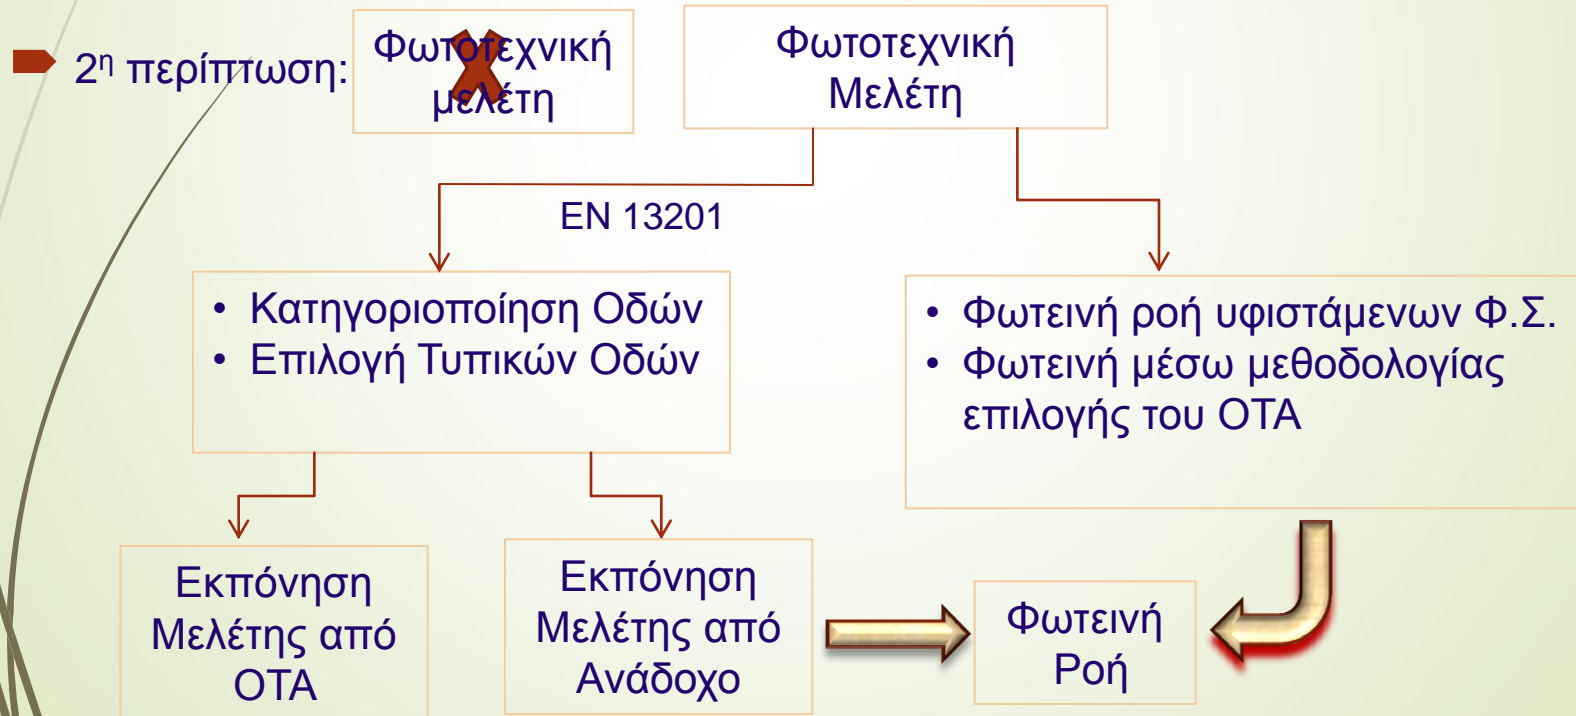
2$^{η}$ περίπτωση: Φωτοτεχνική μελέτη

Φωτοτεχνική Μελέτη

EN 13201

• Κατηγοριοποίηση Οδών
• Επιλογή Τυπικών Οδών

• Φωτεινή ροή υφιστάμενων Φ.Σ.
• Φωτεινή μέσω μεθοδολογίας επιλογής του ΟΤΑ

Εκπόνηση Μελέτης από ΟΤΑ

Εκπόνηση Μελέτης από Ανάδοχο

Φωτεινή Ροή